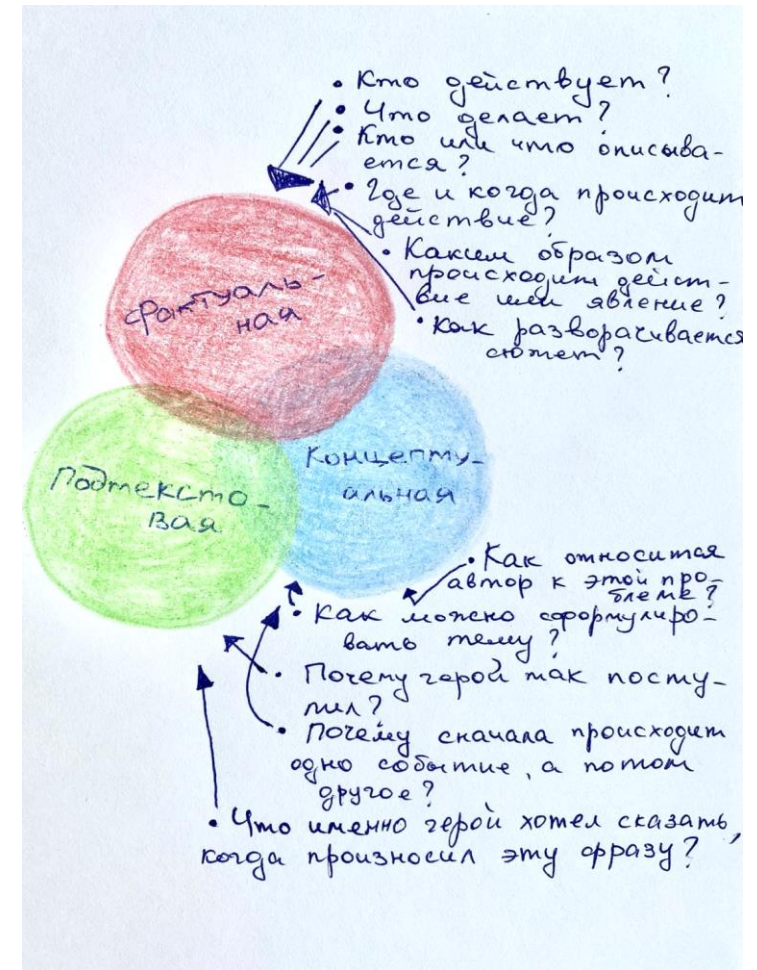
• Кто действует?
• Что делает?
• Кто или что описывается?
• Где и когда происходит действие?
• Каким образом происходит действие или явление?
• Как разворачивается сюжет?

Фактуальная

Концептуальная

Подтекстовая

• Как относится автор к этой проблеме?
• Как можно сформулировать тему?
• Почему герой так поступил?
• Почему сначала происходит одно событие, а потом другое?
• Что именно герой хотел сказать, когда произносил эту фразу?